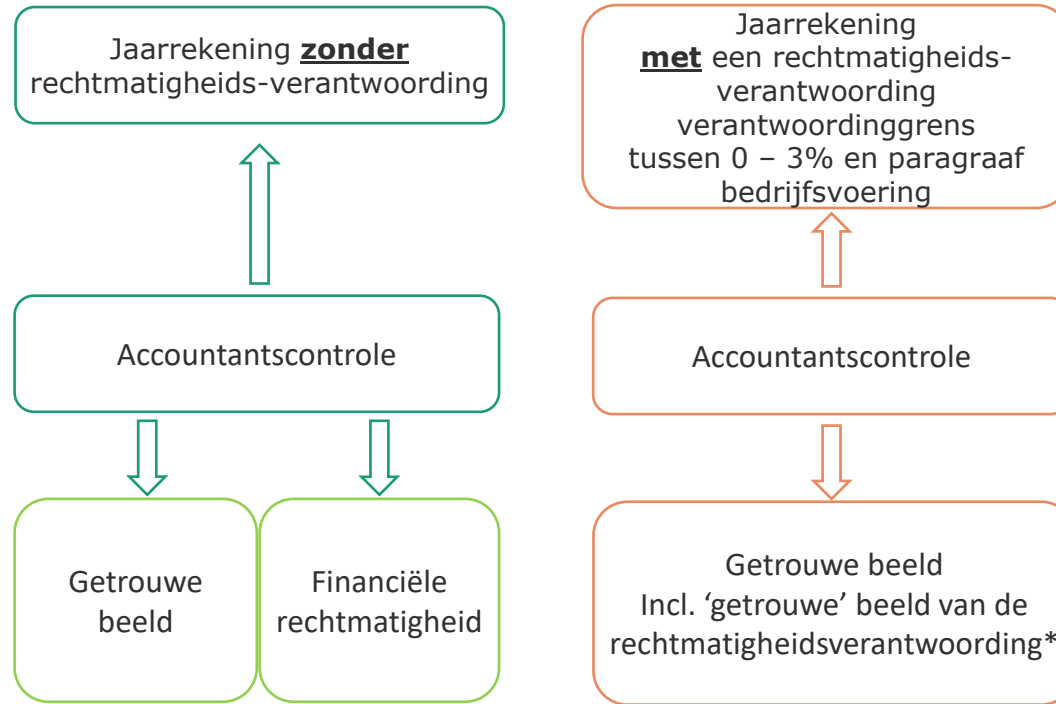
Jaarrekening **zonder** rechtmatigheids-verantwoording

Accountantscontrole

Getrouwe beeld

Financiële rechtmatigheid

Jaarrekening **met** een rechtmatigheids-verantwoording verantwoordinggrens tussen 0 – 3% en paragraaf bedrijfsvoering

Accountantscontrole

Getrouwe beeld
Incl. 'getrouwe' beeld van de rechtmatigheidsverantwoording*